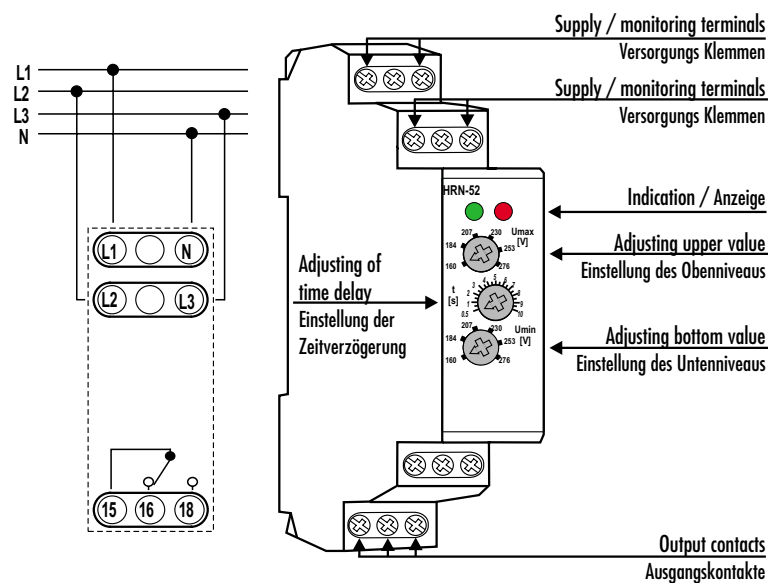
Supply / monitoring terminals
Versorgungs Klemmen

Supply / monitoring terminals
Versorgungs Klemmen

L1
L2
L3
N

HRN-52

Indication / Anzeige

207 230 Umax [V]
184 253
160 276

Adjusting upper value
Einstellung des Obenniveaus

Adjusting of time delay
Einstellung der Zeitverzögerung

t [s]
0.5 1 2 3 4 5 6 7 8 9 10

207 Umin [V]
184 253
160 276

Adjusting bottom value
Einstellung des Untenniveaus

L1 N
L2 L3

15 16 18

Output contacts
Ausgangskontakte